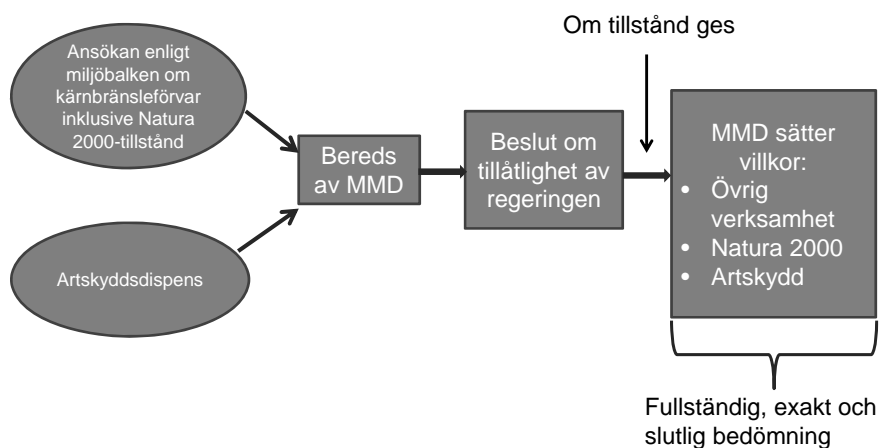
Ansökan enligt miljöbalken om kärnbränsleförvar inklusive Natura 2000-tillstånd

Artskyddsdispens

Bereds av MMD

Beslut om tillåtlighet av regeringen

Om tillstånd ges

MMD sätter villkor:
- Övrig verksamhet
- Natura 2000
- Artskydd

Fullständig, exakt och slutlig bedömning